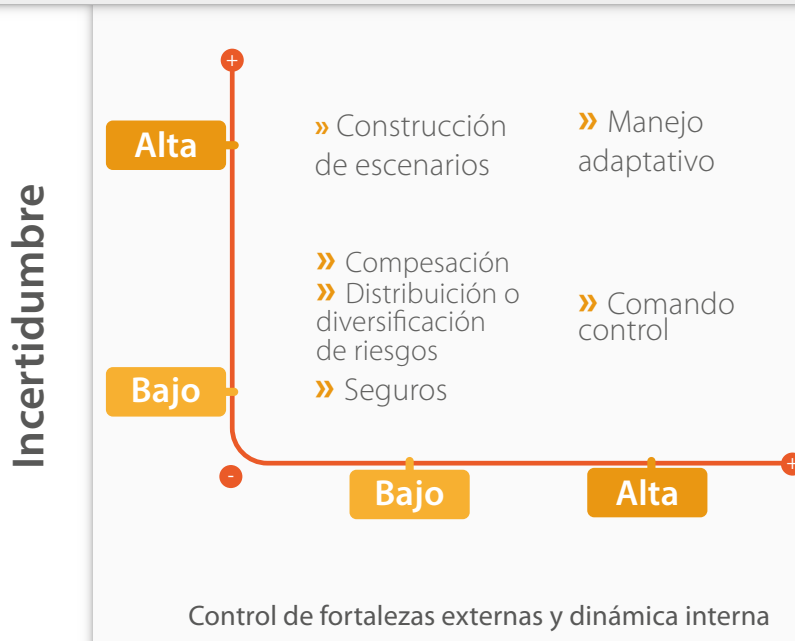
Incertidumbre

+

Alta

Bajo

» Construcción de escenarios

» Manejo adaptativo

» Compesación
» Distribuición o diversificación de riesgos
» Seguros

» Comando control

-

Bajo

Alta

+

Control de fortalezas externas y dinámica interna